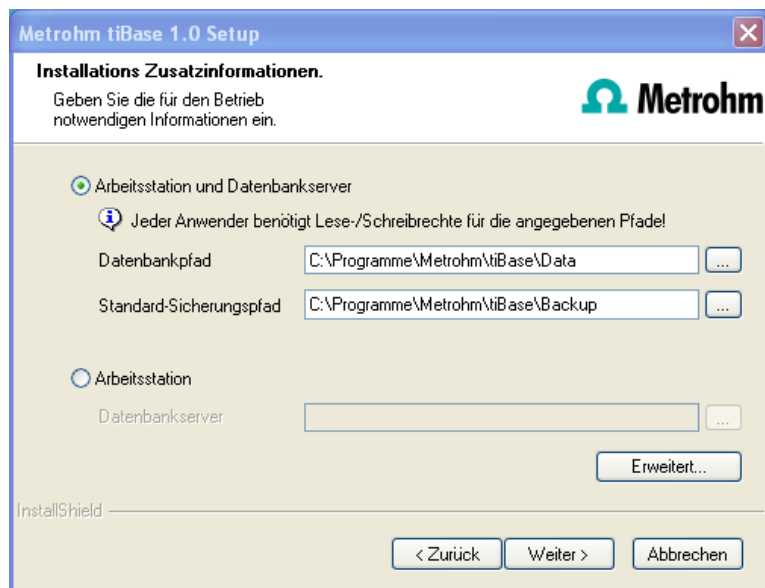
Metrohm tiBase 1.0 Setup

Installations Zusatzinformationen.

Geben Sie die für den Betrieb notwendigen Informationen ein.

Metrohm

Arbeitsstation und Datenbankserver

Jeder Anwender benötigt Lese-/Schreibrechte für die angegebenen Pfade!

Datenbankpfad C:\Programme\Metrohm\tiBase\Data ...

Standard-Sicherungspfad C:\Programme\Metrohm\tiBase\Backup ...

Arbeitsstation

Datenbankserver ...

Erweitert...

InstallShield

< Zurück Weiter > Abbrechen